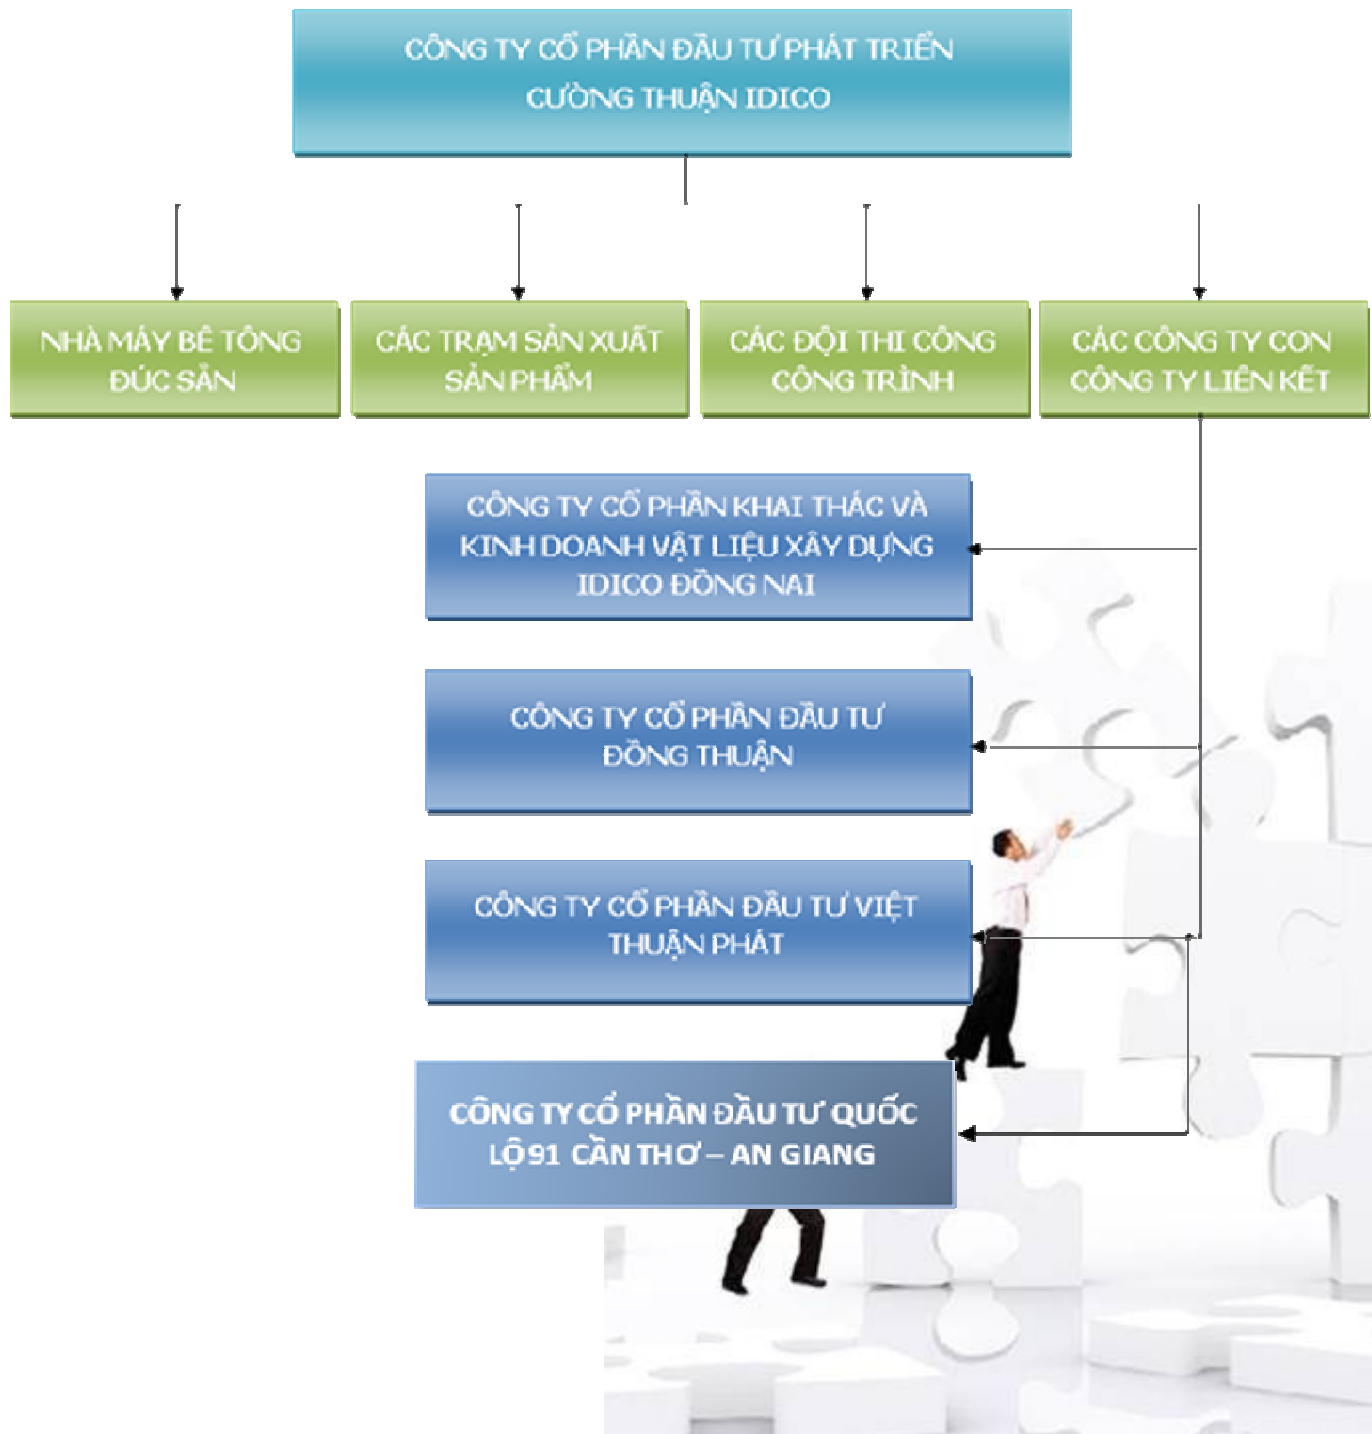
CÔNG TY CỔ PHẦN ĐẦU TƯ PHÁT TRIỂN CƯỜNG THUẬN IDICO

NHÀ MÁY BÊ TÔNG ĐÚC SẴN

CÁC TRẠM SẢN XUẤT SẢN PHẨM

CÁC ĐỘI THI CÔNG CÔNG TRÌNH

CÁC CÔNG TY CON CÔNG TY LIÊN KẾT

CÔNG TY CỔ PHẦN KHAI THÁC VÀ KINH DOANH VẬT LIỆU XÂY DỰNG IDICO ĐỒNG NAI

CÔNG TY CỔ PHẦN ĐẦU TƯ ĐỒNG THUẬN

CÔNG TY CỔ PHẦN ĐẦU TƯ VIỆT THUẬN PHÁT

CÔNG TY CỔ PHẦN ĐẦU TƯ QUỐC LỘ91 CẦN THƠ – AN GIANG